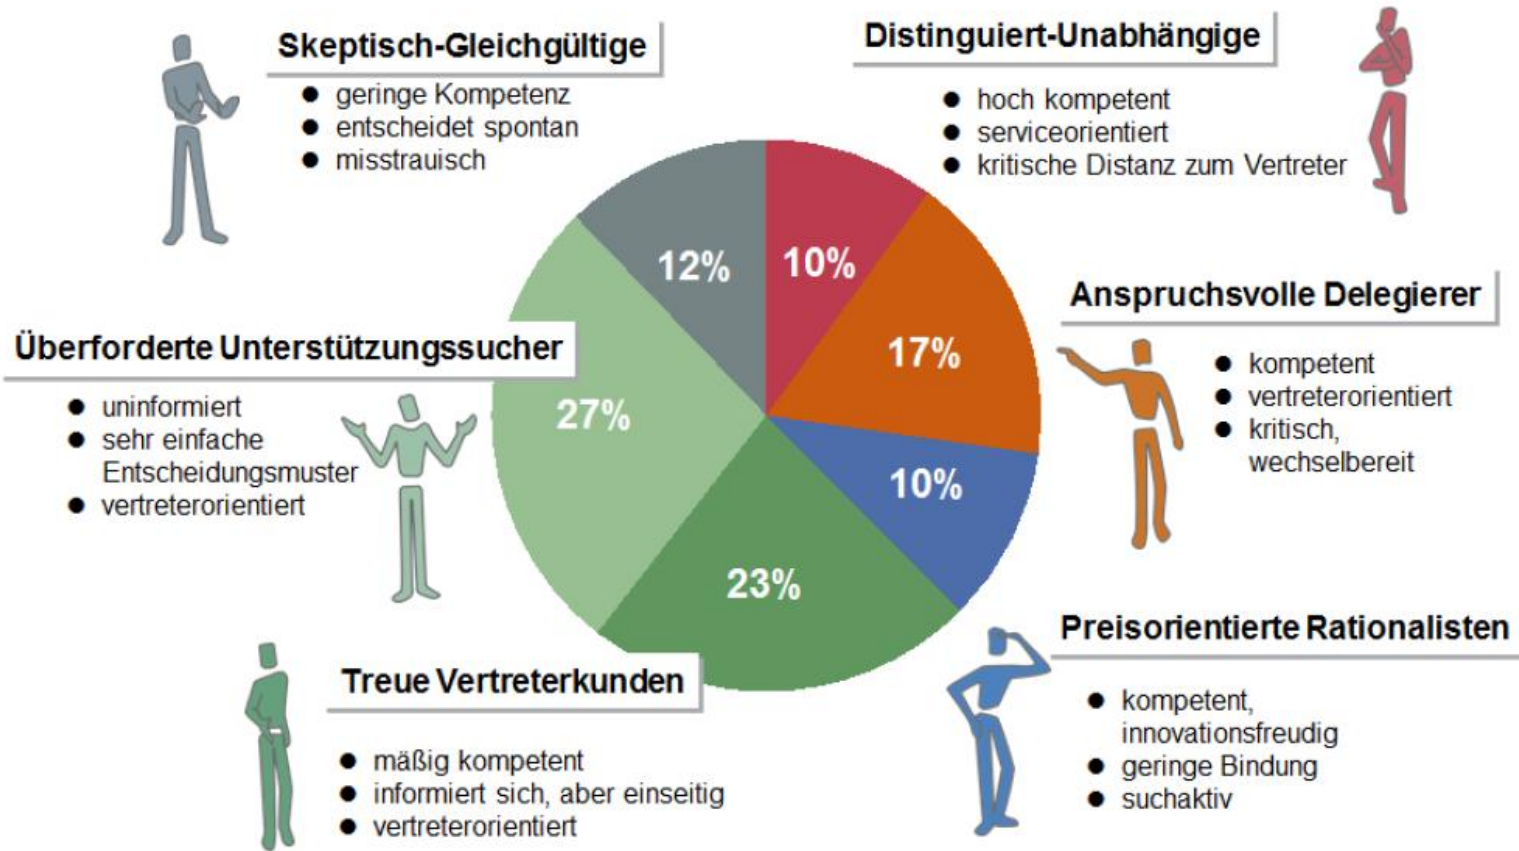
Skeptisch-Gleichgültige
- geringe Kompetenz
- entscheidet spontan
- misstrauisch

Distinguiert-Unabhängige
- hoch kompetent
- serviceorientiert
- kritische Distanz zum Vertreter

12%
10%
17%
27%
10%
23%

Anspruchsvolle Delegierer
- kompetent
- vertreterorientiert
- kritisch, wechselbereit

Überforderte Unterstützungssucher
- uninformiert
- sehr einfache Entscheidungsmuster
- vertreterorientiert

Preisorientierte Rationalisten
- kompetent, innovationsfreudig
- geringe Bindung
- suchaktiv

Treue Vertreterkunden
- mäßig kompetent
- informiert sich, aber einseitig
- vertreterorientiert